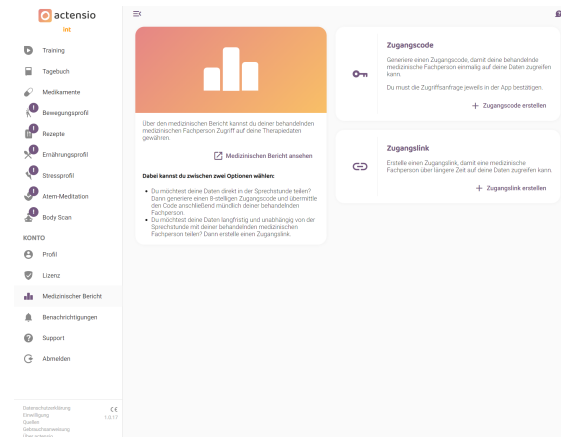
actensio
int

Training
Tagebuch
Medikamente
Bewegungsprofil
Rezepte
Ernährungsprofil
Stressprofil
Atem-Meditation
Body Scan

KONTO
Profil
Lizenz
Medizinischer Bericht
Benachrichtigungen
Support
Abmelden

Datenschutzerklärung
Einwilligung
Quellen
Gebrauchsanweisung
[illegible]

CE
1.0.17

Über den medizinischen Bericht kannst du deiner behandelnden medizinischen Fachperson Zugriff auf deine Therapiedaten gewähren.

Medizinischen Bericht ansehen

Dabei kannst du zwischen zwei Optionen wählen:

- Du möchtest deine Daten direkt in der Sprechstunde teilen? Dann generiere einen 8-stelligen Zugangscode und übermittle den Code anschließend mündlich deiner behandelnden Fachperson.
- Du möchtest deine Daten langfristig und unabhängig von der Sprechstunde mit deiner behandelnden medizinischen Fachperson teilen? Dann erstelle einen Zugangslink.

Zugangscode

Generiere einen Zugangscode, damit deine behandelnde medizinische Fachperson einmalig auf deine Daten zugreifen kann.

Du musst die Zugriffsanfrage jeweils in der App bestätigen.

+ Zugangscode erstellen

Zugangslink

Erstelle einen Zugangslink, damit eine medizinische Fachperson über längere Zeit auf deine Daten zugreifen kann.

+ Zugangslink erstellen